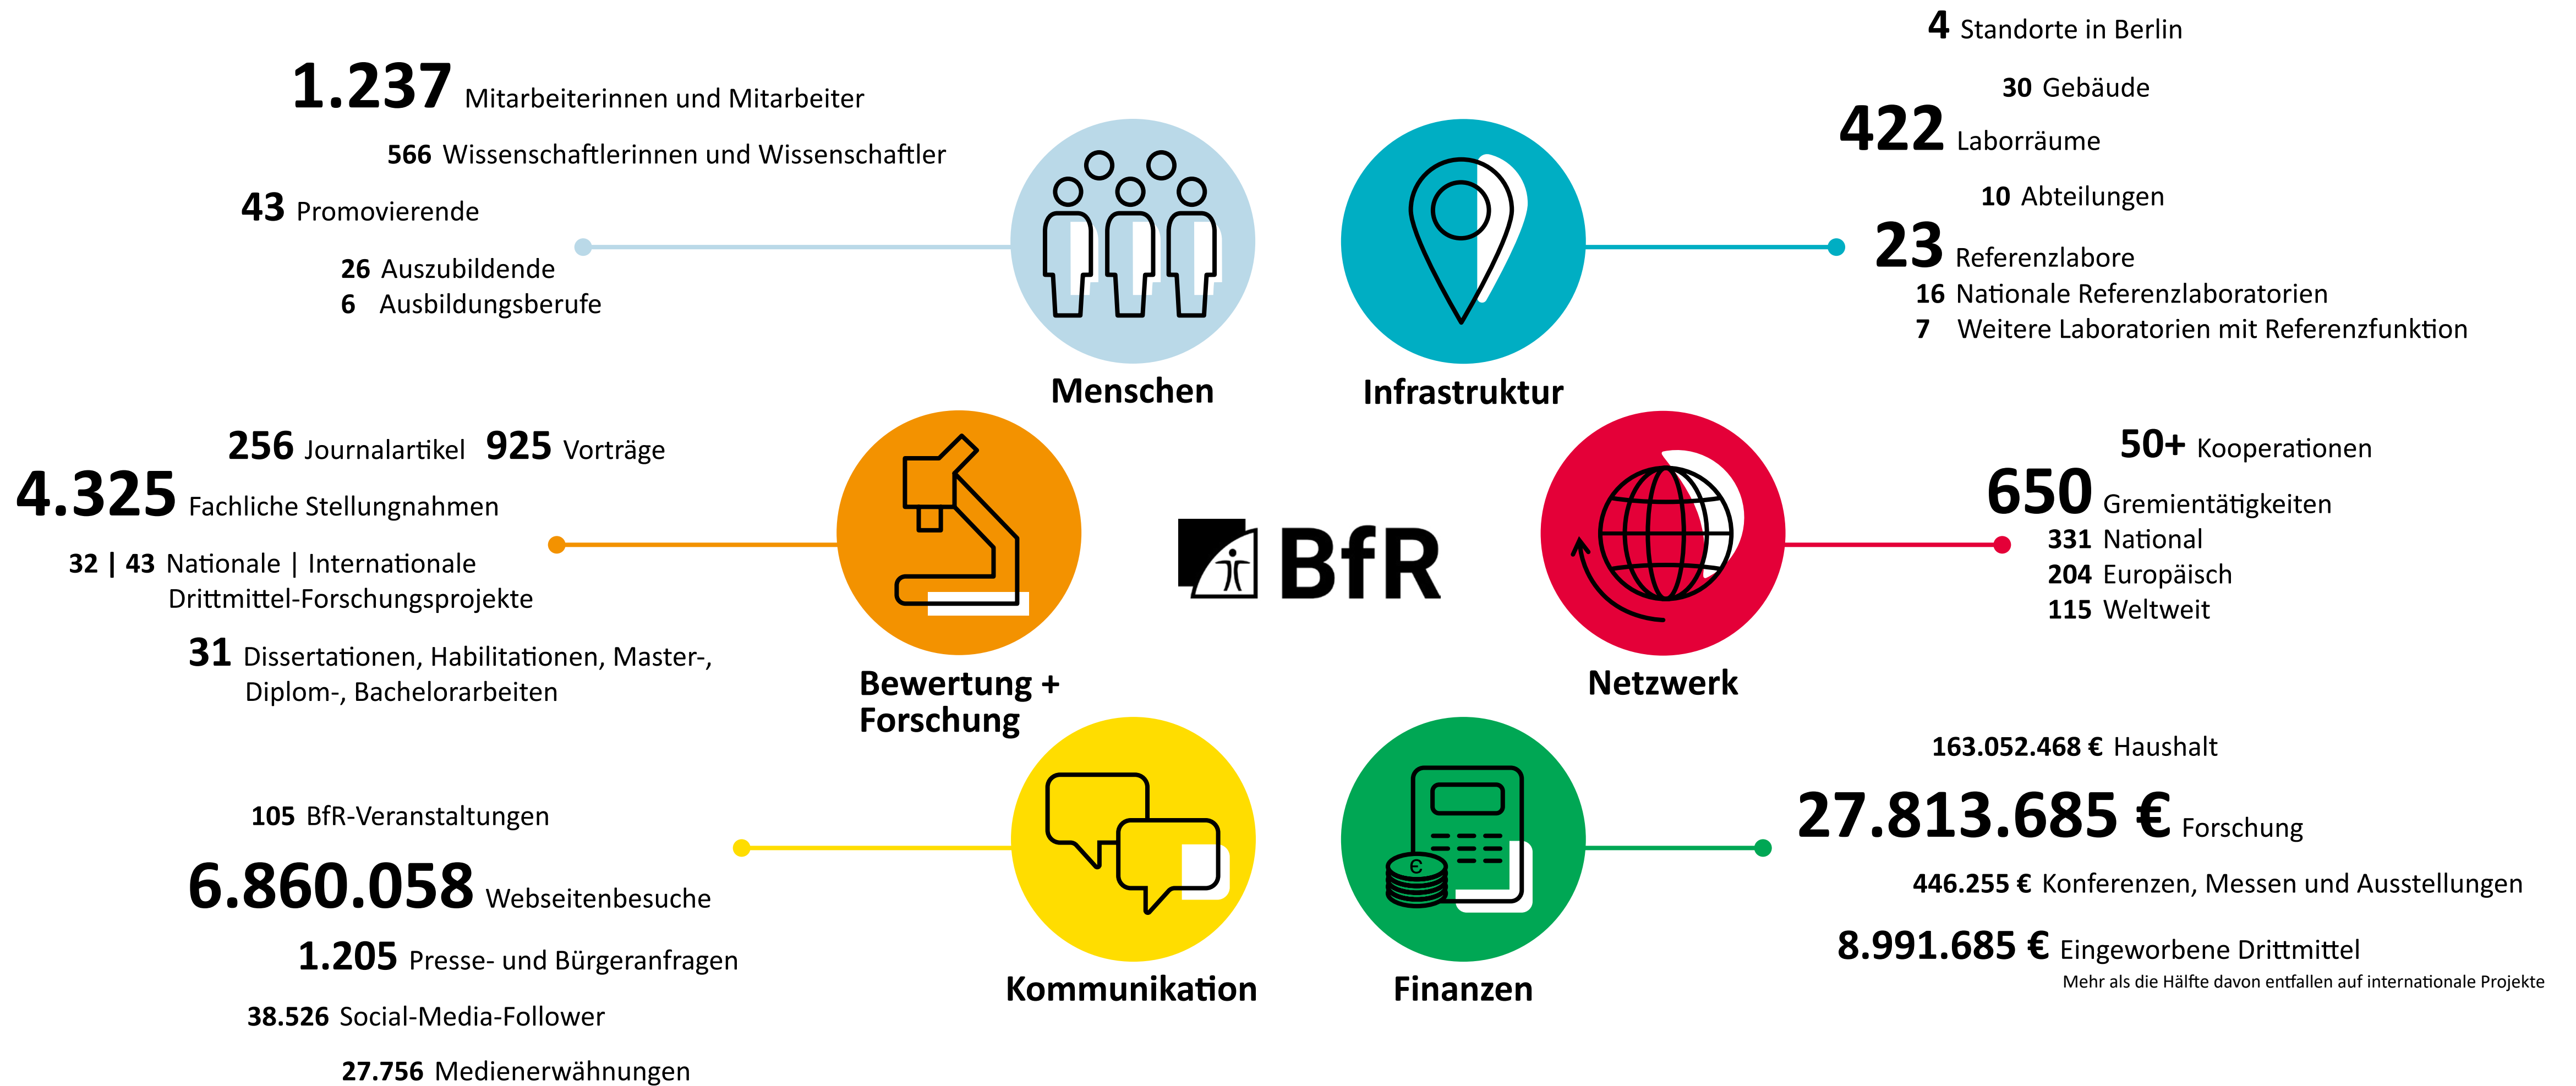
1.237 Mitarbeiterinnen und Mitarbeiter

566 Wissenschaftlerinnen und Wissenschaftler

43 Promovierende

26 Auszubildende
6 Ausbildungsberufe

Menschen

Infrastruktur

4 Standorte in Berlin

30 Gebäude

422 Laborräume

10 Abteilungen

23 Referenzlabore
16 Nationale Referenzlaboratorien
7 Weitere Laboratorien mit Referenzfunktion

256 Journalartikel 925 Vorträge

4.325 Fachliche Stellungnahmen

32 | 43 Nationale | Internationale Drittmittel-Forschungsprojekte

31 Dissertationen, Habilitationen, Master-, Diplom-, Bachelorarbeiten

Bewertung + Forschung

BfR

Netzwerk

50+ Kooperationen

650 Gremientätigkeiten
331 National
204 Europäisch
115 Weltweit

105 BfR-Veranstaltungen

6.860.058 Webseitenbesuche

1.205 Presse- und Bürgeranfragen

38.526 Social-Media-Follower

27.756 Medienerwähnungen

Kommunikation

Finanzen

163.052.468 € Haushalt

27.813.685 € Forschung

446.255 € Konferenzen, Messen und Ausstellungen

8.991.685 € Eingeworbene Drittmittel
Mehr als die Hälfte davon entfallen auf internationale Projekte